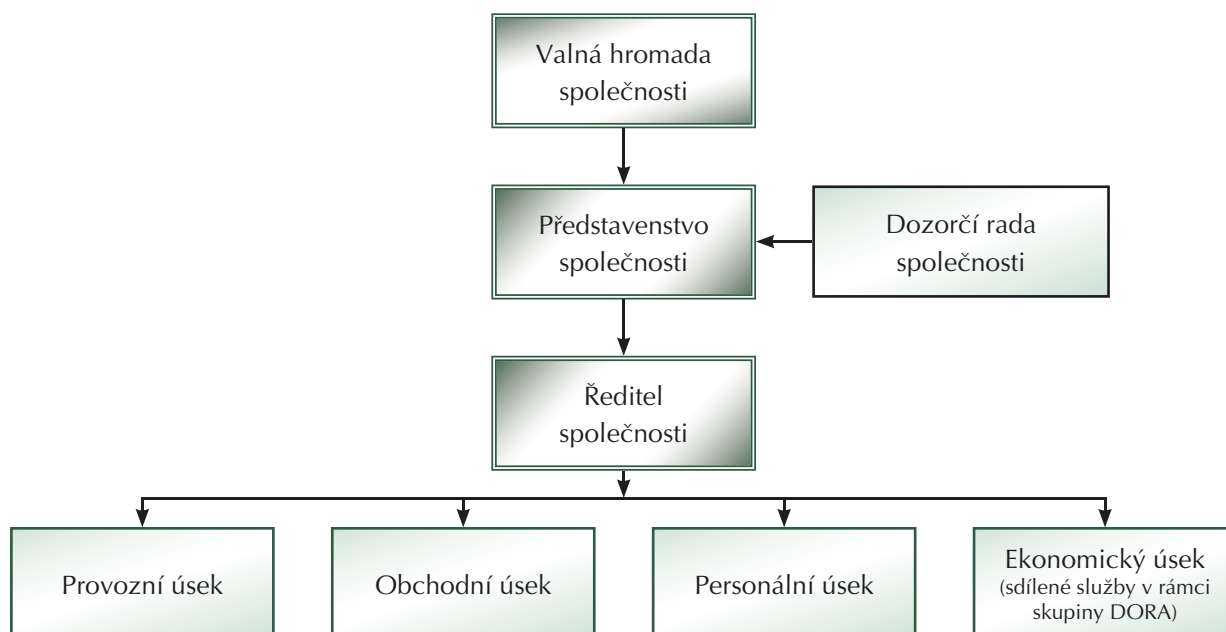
Valná hromada společnosti

Představenstvo společnosti

Dozorčí rada společnosti

Ředitel společnosti

Provozní úsek

Obchodní úsek

Personální úsek

Ekonomický úsek
(sdílené služby v rámci skupiny DORA)